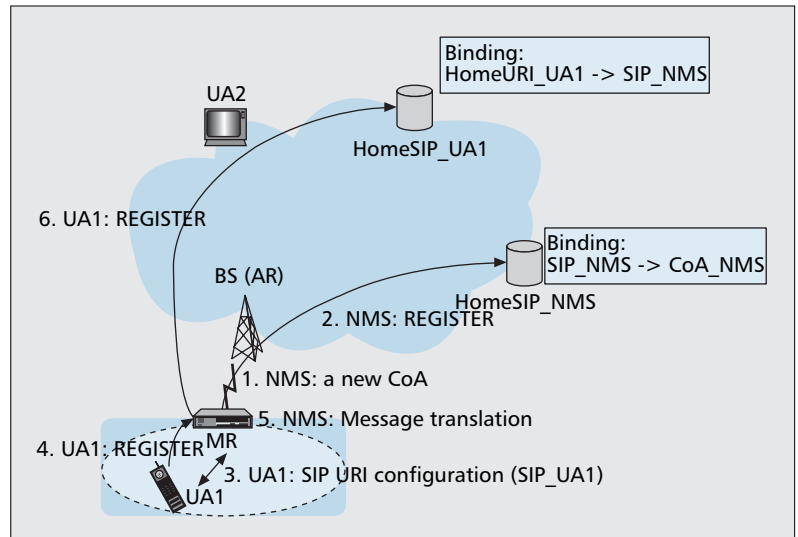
Binding:
HomeURI_UA1 -> SIP_NMS

UA2

HomeSIP_UA1

6. UA1: REGISTER

Binding:
SIP_NMS -> CoA_NMS

BS (AR)

HomeSIP_NMS

2. NMS: REGISTER

1. NMS: a new CoA

5. NMS: Message translation

4. UA1: REGISTER

MR

3. UA1: SIP URI configuration (SIP_UA1)

UA1